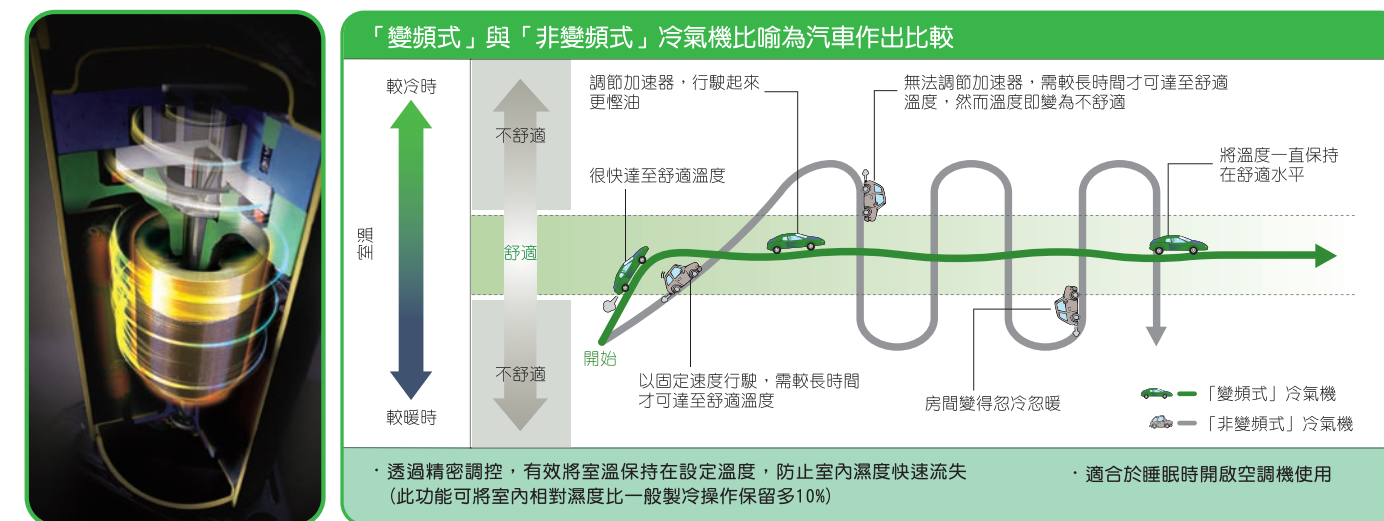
「變頻式」與「非變頻式」冷氣機比喻為汽車作出比較

較冷時

室溫

較暖時

不舒適

舒適

不舒適

調節加速器，行駛起來更慳油

無法調節加速器，需較長時間才可達至舒適溫度，然而溫度即變為不舒適

很快達至舒適溫度

將溫度一直保持在舒適水平

開始

以固定速度行駛，需較長時間才可達至舒適溫度

房間變得忽冷忽暖

「變頻式」冷氣機

「非變頻式」冷氣機

・透過精密調控，有效將室溫保持在設定溫度，防止室內濕度快速流失（此功能可將室內相對濕度比一般製冷操作保留多10%）

・適合於睡眠時開啟空調機使用